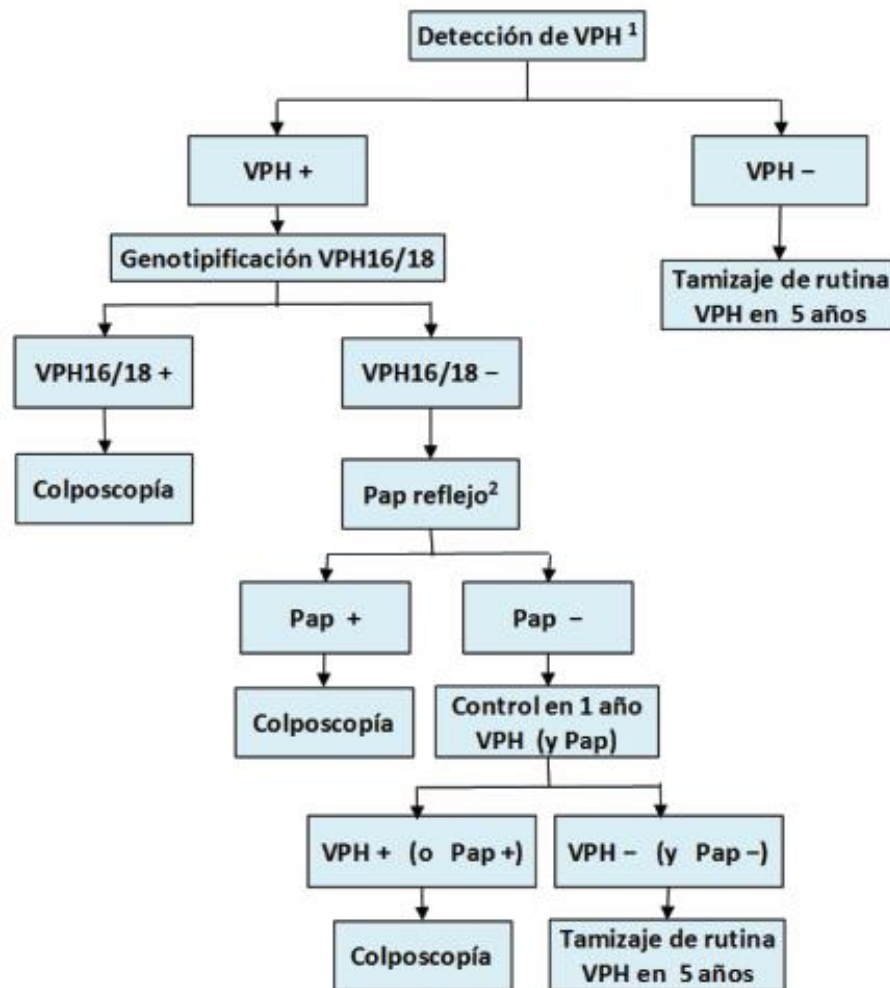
Detección de VPH $^1$

VPH +

VPH –

Genotipificación VPH16/18

Tamizaje de rutina VPH en 5 años

VPH16/18 +

VPH16/18 –

Colposcopía

Pap reflejo$^2$

Pap +

Pap –

Colposcopía

Control en 1 año VPH (y Pap)

VPH + (o Pap +)

VPH – (y Pap –)

Colposcopía

Tamizaje de rutina VPH en 5 años